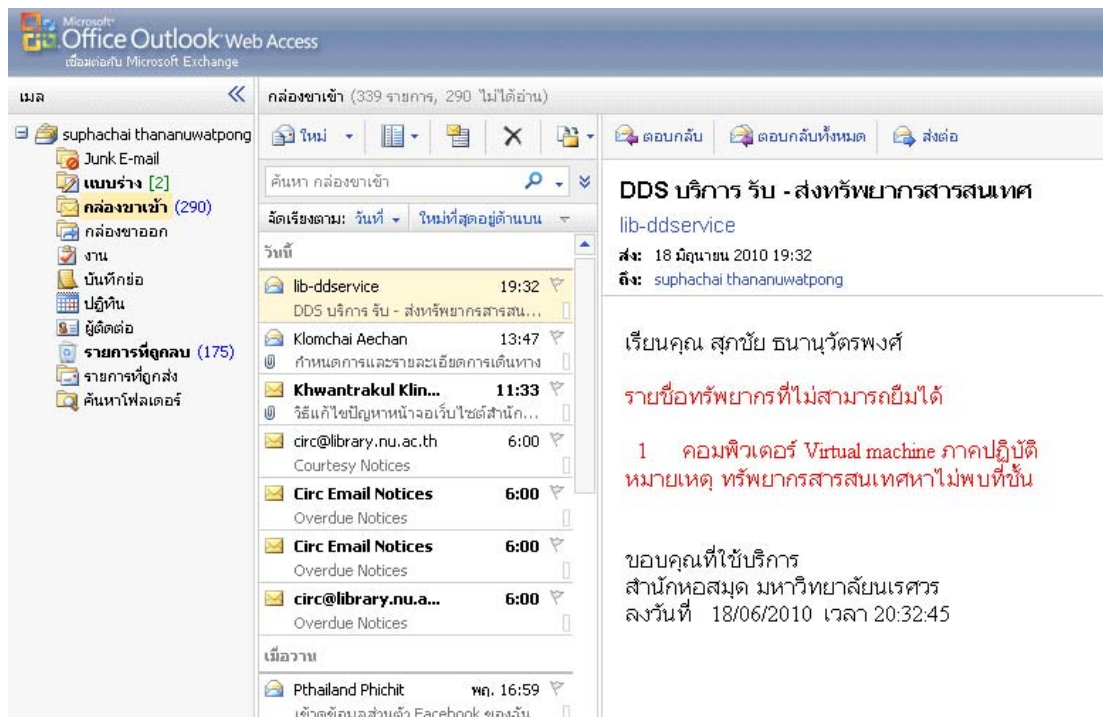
Microsoft Office Outlook Web Access
เชื่อมต่อกับ Microsoft Exchange

เมล

suphachai thananuwatpong
Junk E-mail
แบบร่าง [2]
กล่องขาเข้า (290)
กล่องขาออก
งาน
บันทึกย่อ
ปฏิทิน
ผู้ติดต่อ
รายการที่ถูกลบ (175)
รายการที่ถูกส่ง
ค้นหาโฟลเดอร์

กล่องขาเข้า (339 รายการ, 290 ไม่ได้อ่าน)

ใหม่

ค้นหา กล่องขาเข้า

จัดเรียงตาม: วันที่ ใหม่ที่สุดอยู่ด้านบน

วันนี้

lib-ddservice 19:32
DDS บริการ รับ - ส่งทรัพยากรสารสน...

Klomchai Aechan 13:47
กำหนดการและรายละเอียดการเดินทาง

Khwantrakul Klin... 11:33
วิธีแก้ไขปัญหาหน้าจอเว็บไซต์สำนัก...

circ@library.nu.ac.th 6:00
Courtesy Notices

Circ Email Notices 6:00
Overdue Notices

Circ Email Notices 6:00
Overdue Notices

circ@library.nu.a... 6:00
Overdue Notices

เมื่อวาน

Pthailand Phichit พฤ. 16:59
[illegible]

ตอบกลับ
ตอบกลับทั้งหมด
ส่งต่อ

DDS บริการ รับ - ส่งทรัพยากรสารสนเทศ
lib-ddservice
ส่ง: 18 มิถุนายน 2010 19:32
ถึง: suphachai thananuwatpong

เรียนคุณ สุภชัย ธนานุวัตรพงศ์

รายชื่อทรัพยากรที่ไม่สามารถยืมได้

1 คอมพิวเตอร์ Virtual machine ภาคปฏิบัติ
หมายเหตุ ทรัพยากรสารสนเทศหาไม่พบที่ชั้น

ขอบคุณที่ใช้บริการ
สำนักหอสมุด มหาวิทยาลัยนเรศวร
ลงวันที่ 18/06/2010 เวลา 20:32:45